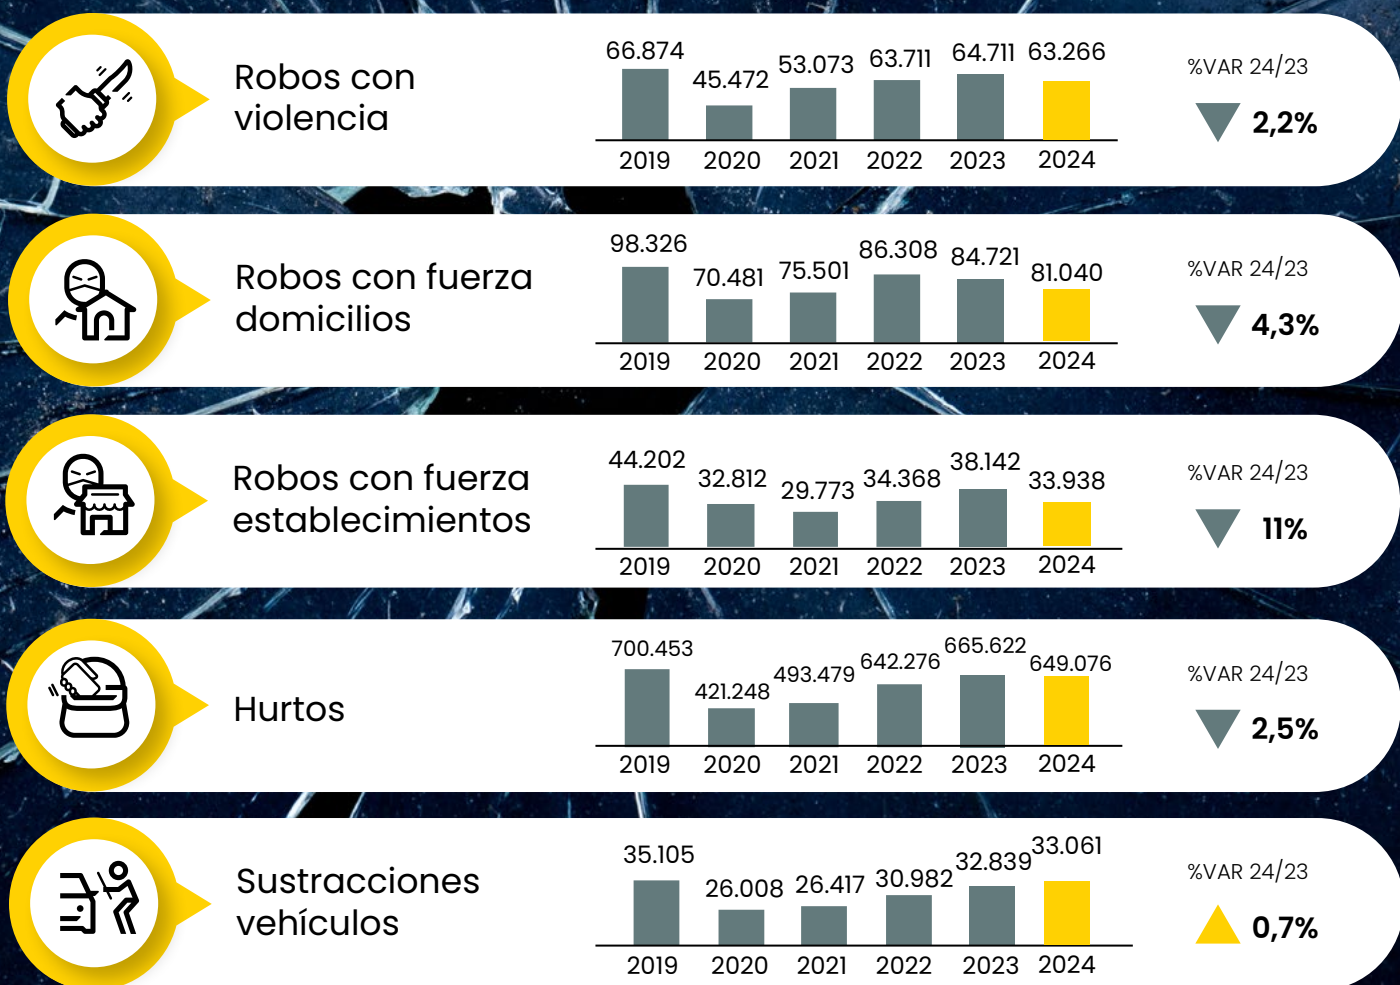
Robos con violencia

66.874 45.472 53.073 63.711 64.711 63.266

2019 2020 2021 2022 2023 2024

%VAR 24/23

2,2%

Robos con fuerza domicilios

98.326 70.481 75.501 86.308 84.721 81.040

2019 2020 2021 2022 2023 2024

%VAR 24/23

4,3%

Robos con fuerza establecimientos

44.202 32.812 29.773 34.368 38.142 33.938

2019 2020 2021 2022 2023 2024

%VAR 24/23

11%

Hurtos

700.453 421.248 493.479 642.276 665.622 649.076

2019 2020 2021 2022 2023 2024

%VAR 24/23

2,5%

Sustracciones vehículos

35.105 26.008 26.417 30.982 32.839 33.061

2019 2020 2021 2022 2023 2024

%VAR 24/23

0,7%